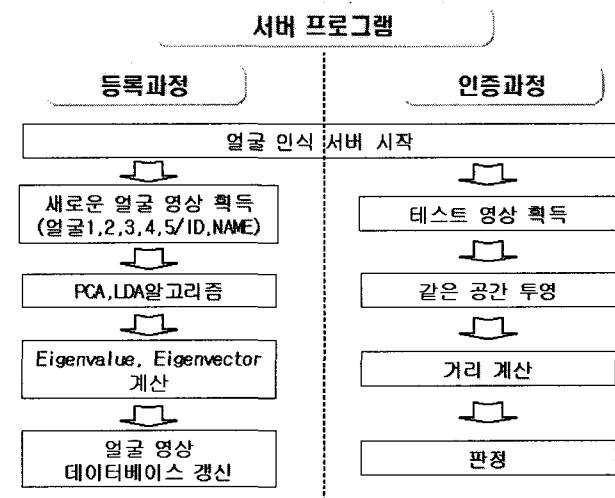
서버 프로그램

등록과정

인증과정

얼굴 인식 서버 시작

새로운 얼굴 영상 획득 (얼굴1,2,3,4,5/ID,NAME)

PCA,LDA알고리즘

Eigenvalue, Eigenvector 계산

얼굴 영상 데이터베이스 갱신

테스트 영상 획득

같은 공간 투영

거리 계산

판정